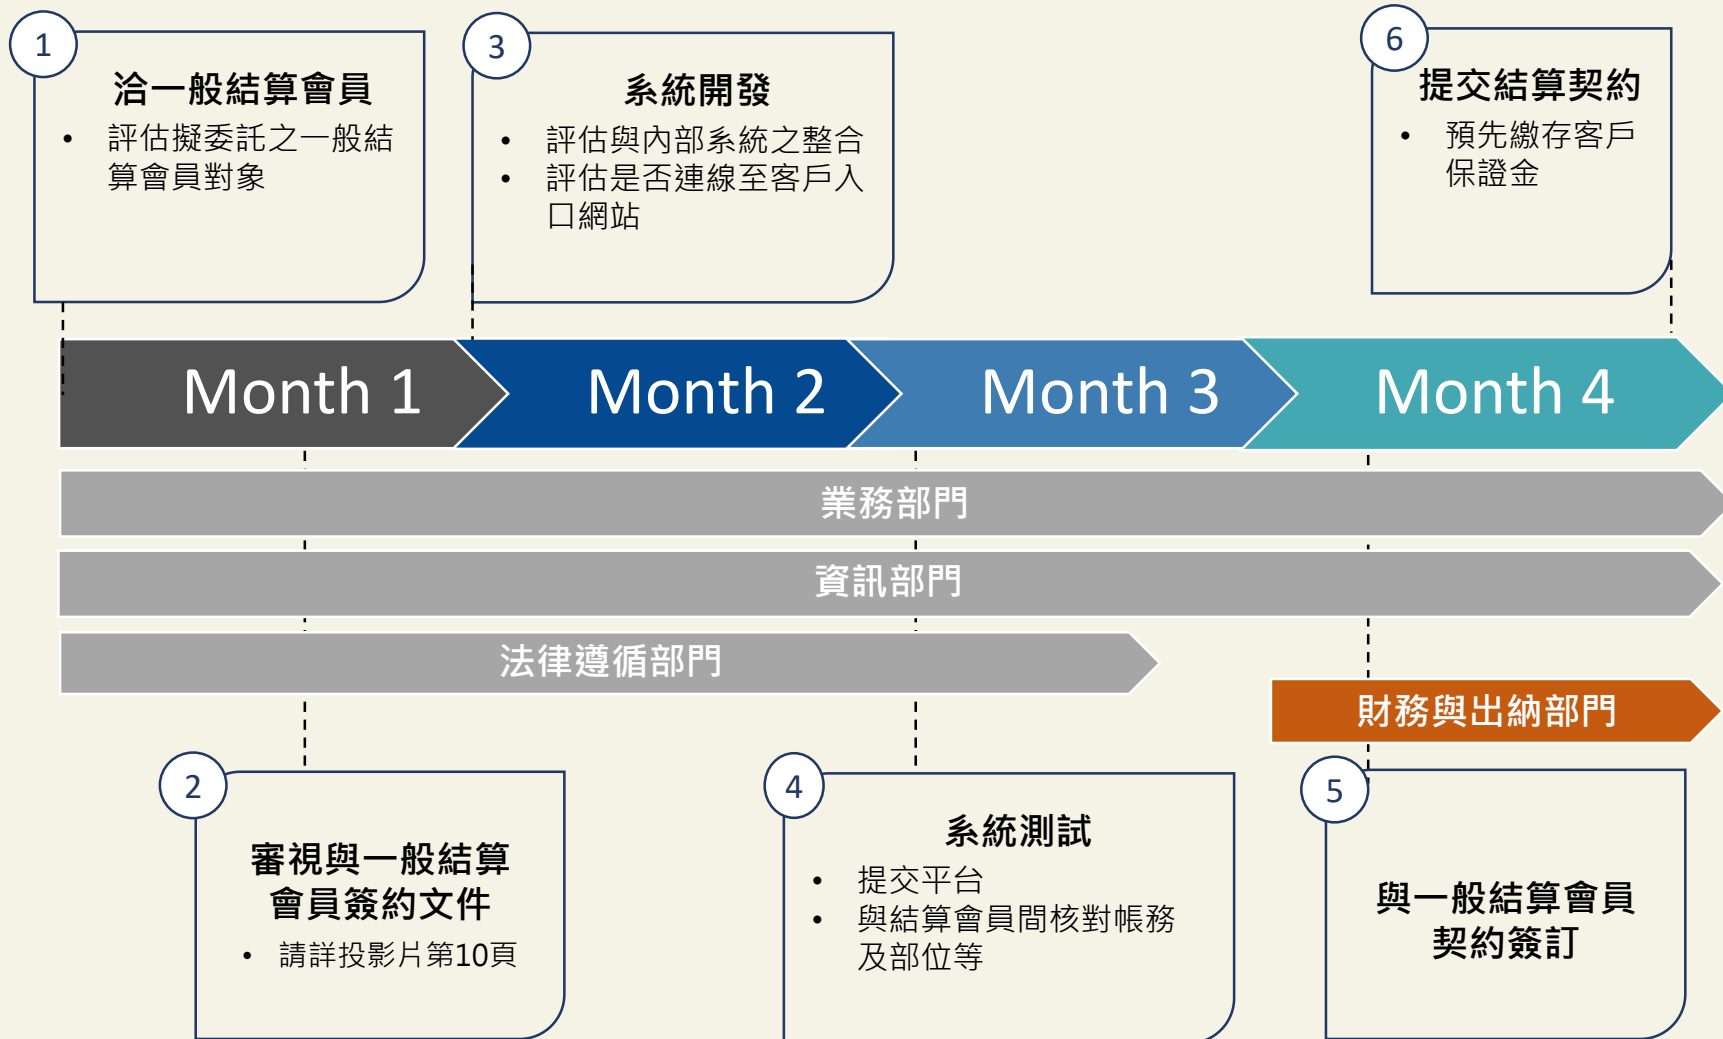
1
洽一般結算會員
• 評估擬委託之一般結算會員對象

3
系統開發
• 評估與內部系統之整合
• 評估是否連線至客戶入口網站

6
提交結算契約
• 預先繳存客戶保證金

Month 1
Month 2
Month 3
Month 4

業務部門
資訊部門
法律遵循部門
財務與出納部門

2
審視與一般結算會員簽約文件
• 請詳投影片第10頁

4
系統測試
• 提交平台
• 與結算會員間核對帳務及部位等

5
與一般結算會員契約簽訂